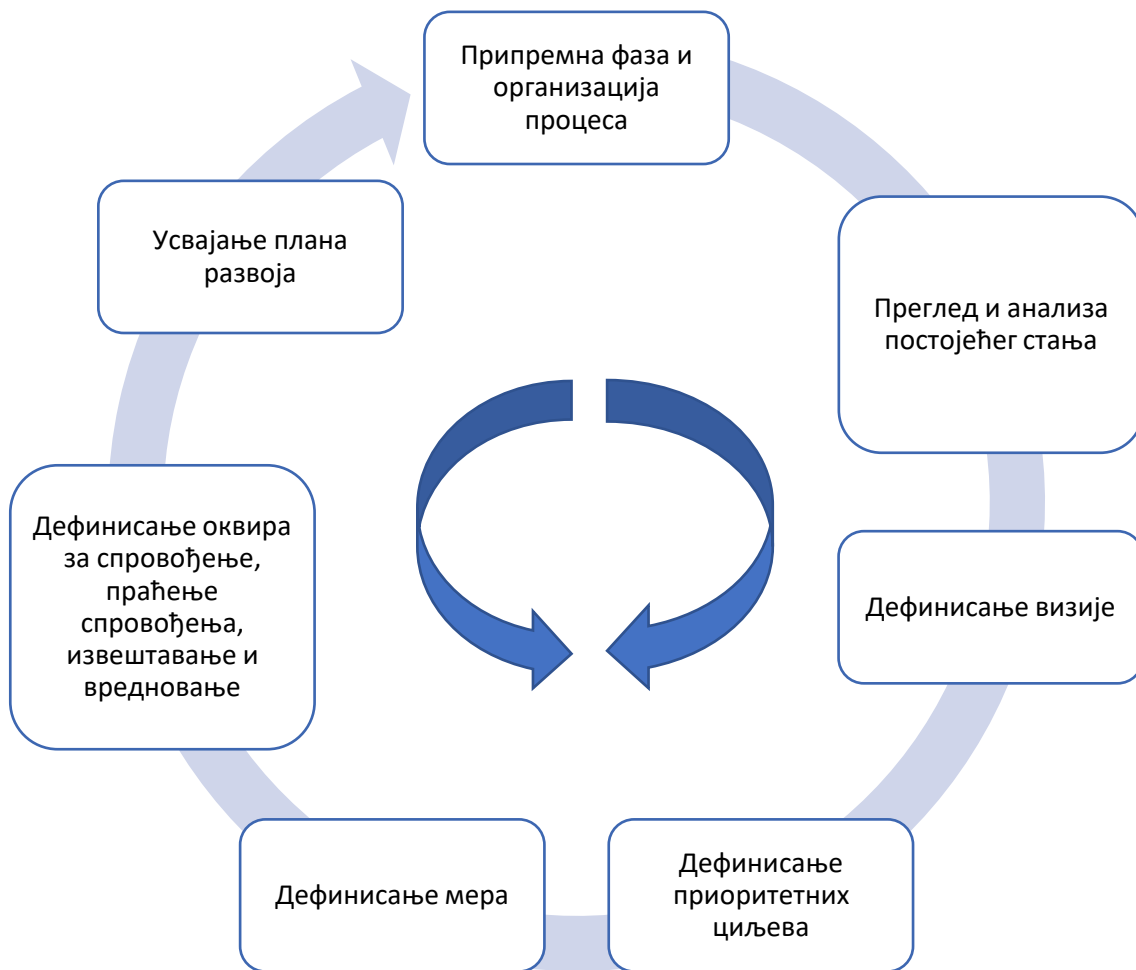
Припремна фаза и организација процеса

Преглед и анализа постојећег стања

Дефинисање визије

Дефинисање приоритетних циљева

Дефинисање мера

Дефинисање оквира за спровођење, праћење спровођења, извештавање и вредновање

Усвајање плана развоја